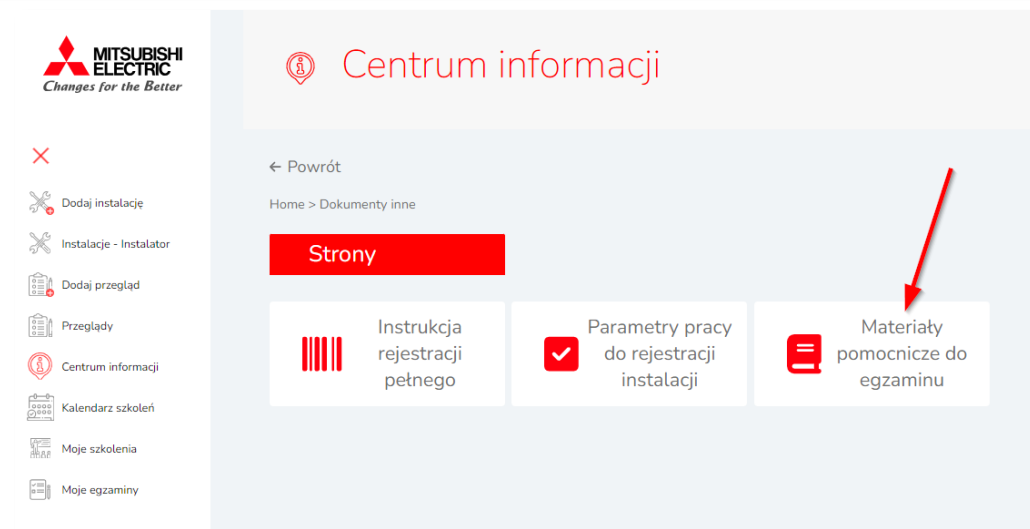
MITSUBISHI ELECTRIC
Changes for the Better

Centrum informacji

×

Dodaj instalację

Instalacje - Instalator

Dodaj przegląd

Przeglądy

Centrum informacji

Kalendarz szkoleń

Moje szkolenia

Moje egzaminy

← Powrót

Home > Dokumenty inne

Strony

Instrukcja rejestracji pełnego

Parametry pracy do rejestracji instalacji

Materiały pomocnicze do egzaminu